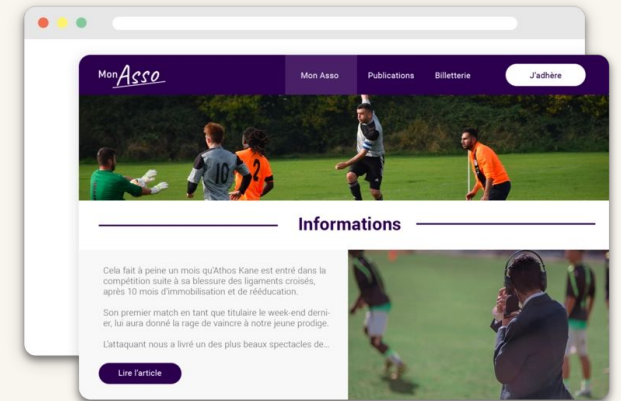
Mon Asso

Mon Asso

Publications

Billetterie

J'adhère

10

2

Informations

Cela fait à peine un mois qu'Athos Kane est entré dans la compétition suite à sa blessure des ligaments croisés, après 10 mois d'immobilisation et de rééducation.

Son premier match en tant que titulaire le week-end dernier, lui aura donné la rage de vaincre à notre jeune prodige.

L'attaquant nous a livré un des plus beaux spectacles de...

Lire l'article